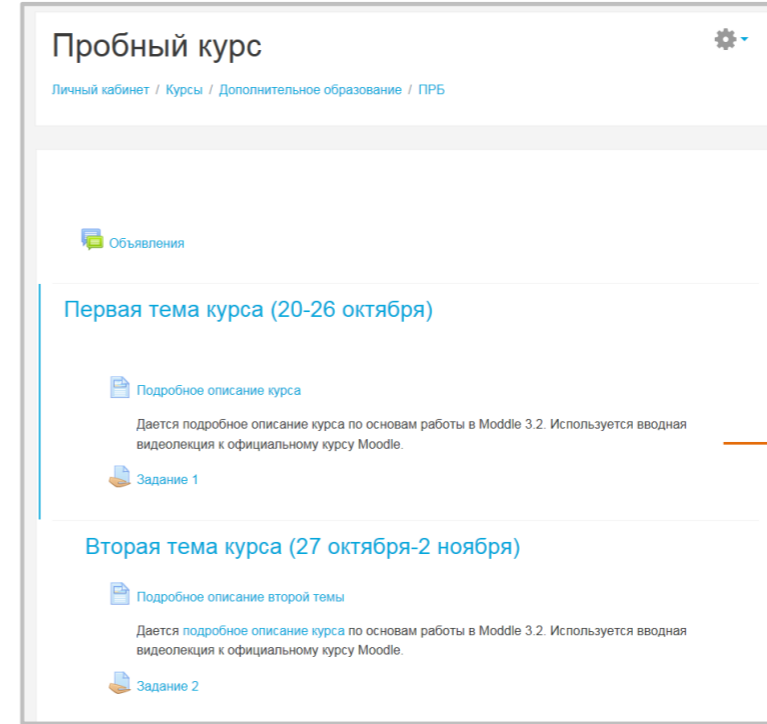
Пробный курс

Личный кабинет / Курсы / Дополнительное образование / ПРБ

Объявления

Первая тема курса (20-26 октября)

Подробное описание курса

Дается подробное описание курса по основам работы в Moddle 3.2. Используется вводная видеолекция к официальному курсу Moodle.

Задание 1

Вторая тема курса (27 октября-2 ноября)

Подробное описание второй темы

Дается подробное описание курса по основам работы в Moddle 3.2. Используется вводная видеолекция к официальному курсу Moodle.

Задание 2